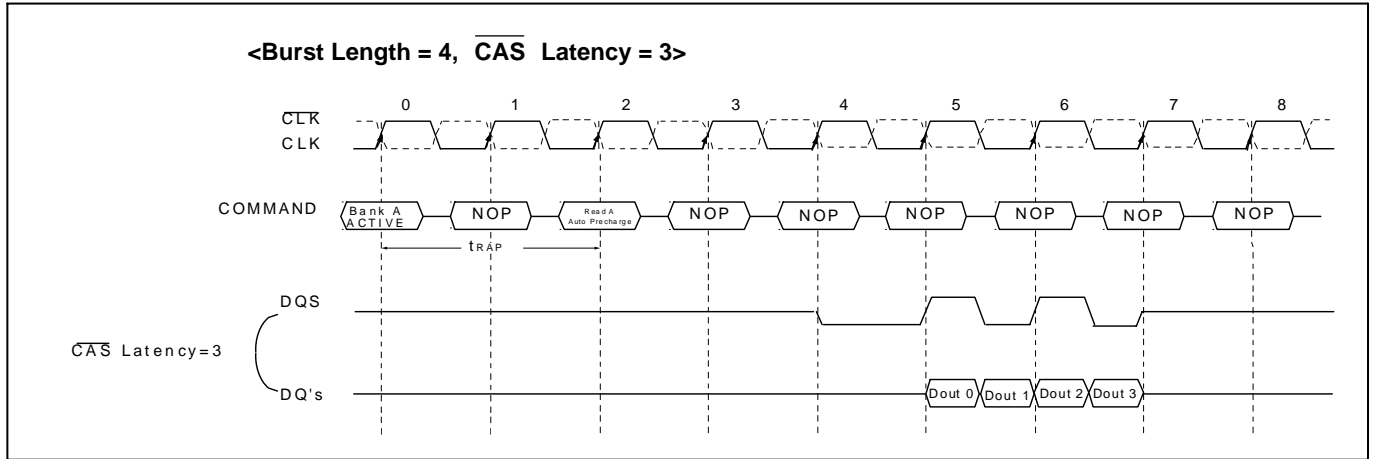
<Burst Length = 4, $\overline{CAS}$ Latency = 3>

0 1 2 3 4 5 6 7 8

$\overline{CLK}$

CLK

COMMAND

Bank A ACTIVE

NOP

Read A Auto Precharge

NOP

NOP

NOP

NOP

NOP

NOP

$t_{RAP}$

DQS

$\overline{CAS}$ Latency=3

DQ's

Dout 0

Dout 1

Dout 2

Dout 3